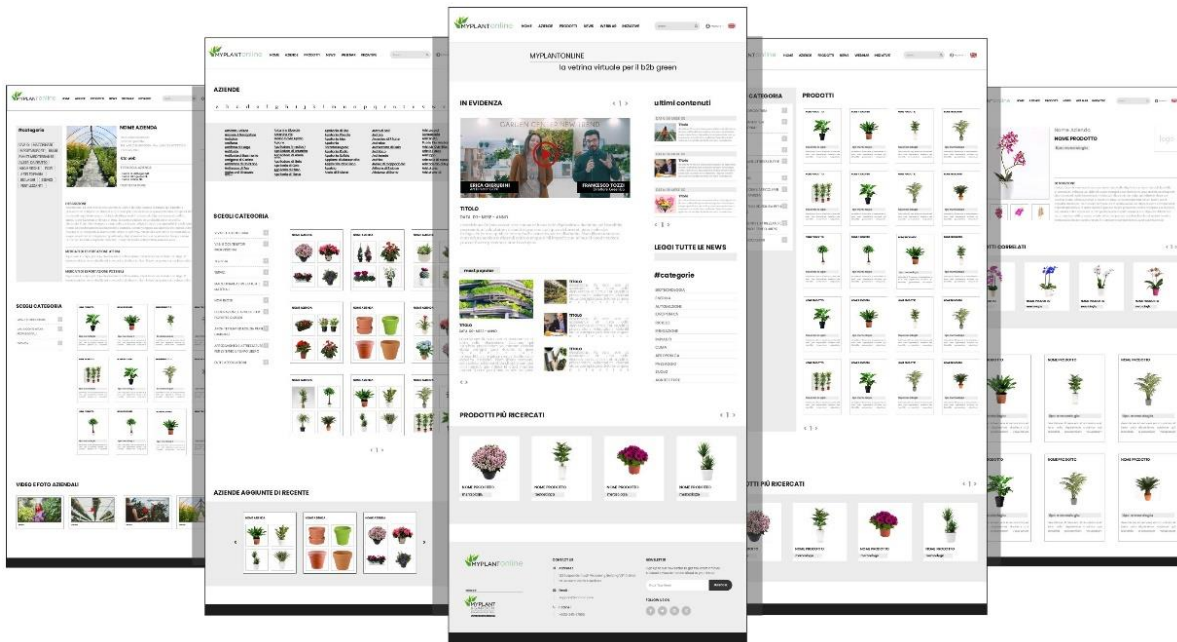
MYPLANTONLINE
la vetrina virtuale per il b2b green

IN EVIDENZA
‹ 1 ›

ERICA CHERUBINI
FRANCESCO POZZI

TITOLO

ultimi contenuti

LEGGI TUTTE LE NEWS

#categorie

most popular

TITOLO

PRODOTTI PIÙ RICERCATI
‹ 1 ›

NOME PRODOTTO
NOME PRODOTTO
NOME PRODOTTO
NOME PRODOTTO

MYPLANTonline

AZIENDE

SCEGLI CATEGORIA

AZIENDE AGGIUNTE DI RECENTE

‹ 1 ›

SCEGLI CATEGORIA

VIDEO E FOTO AZIENDALI

NOME AZIENDA

CATEGORIA

PRODOTTI

NOME PRODOTTO

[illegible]TTI CORRELATI

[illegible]TTI PIÙ RICERCATI
‹ 1 ›

NOME PRODOTTO
NOME PRODOTTO
NOME PRODOTTO